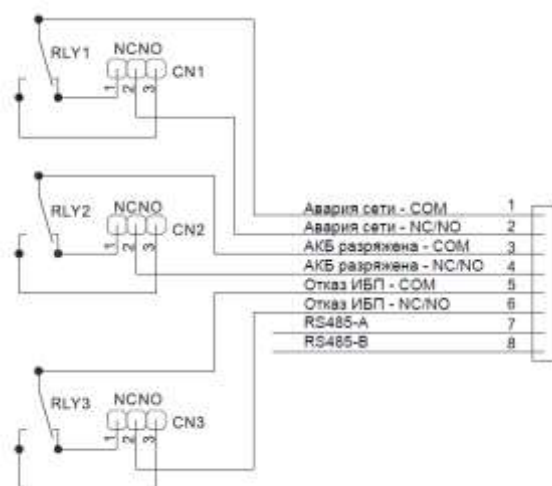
RLY1 NCNO
1 2 3 CN1

RLY2 NCNO
1 2 3 CN2

RLY3 NCNO
1 2 3 CN3

Авария сети - COM 1
Авария сети - NC/NO 2
АКБ разряжена - COM 3
АКБ разряжена - NC/NO 4
Отказ ИБП - COM 5
Отказ ИБП - NC/NO 6
RS485-A 7
RS485-B 8